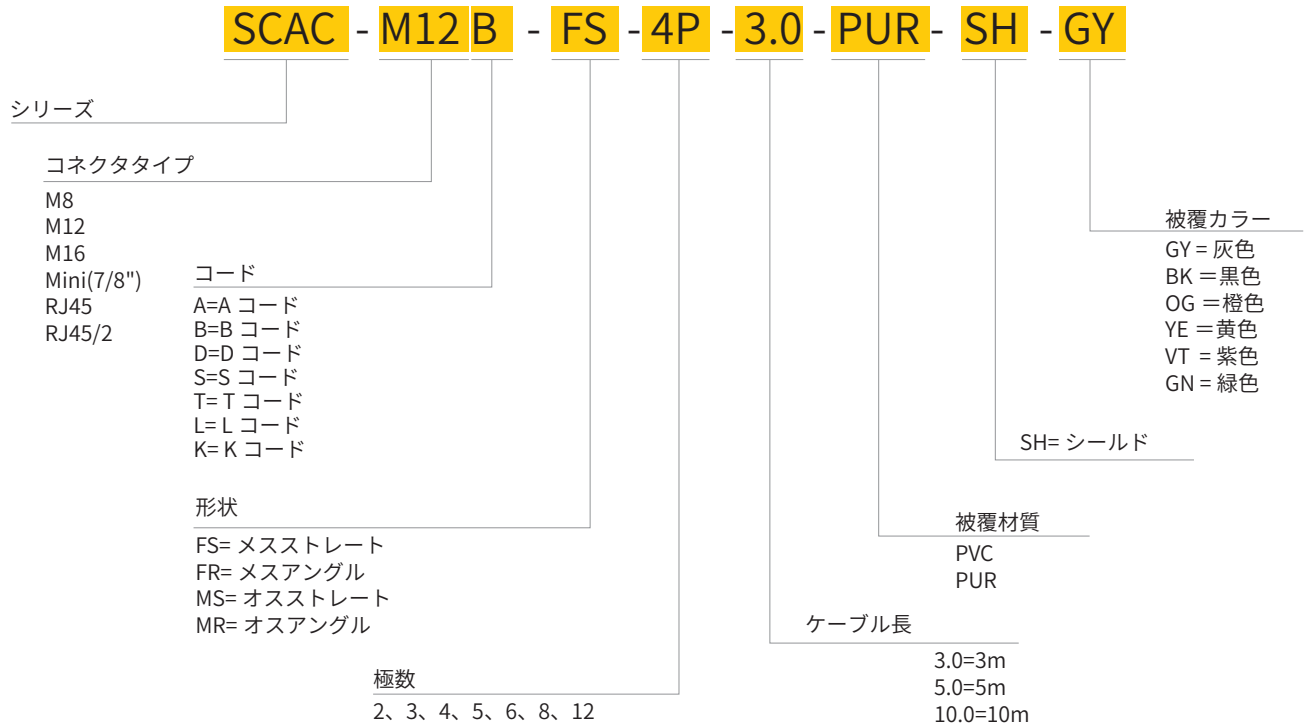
SCAC - M12 B - FS - 4P - 3.0 - PUR - SH - GY

シリーズ

コネクタタイプ
M8
M12
M16
Mini(7/8")
RJ45
RJ45/2

コード
A=A コード
B=B コード
D=D コード
S=S コード
T= T コード
L= L コード
K= K コード

形状
FS= メスストレート
FR= メスアングル
MS= オスストレート
MR= オスアングル

極数
2、3、4、5、6、8、12

ケーブル長
3.0=3m
5.0=5m
10.0=10m

被覆材質
PVC
PUR

SH= シールド

被覆カラー
GY = 灰色
BK ＝黒色
OG ＝橙色
YE ＝黄色
VT ＝紫色
GN = 緑色